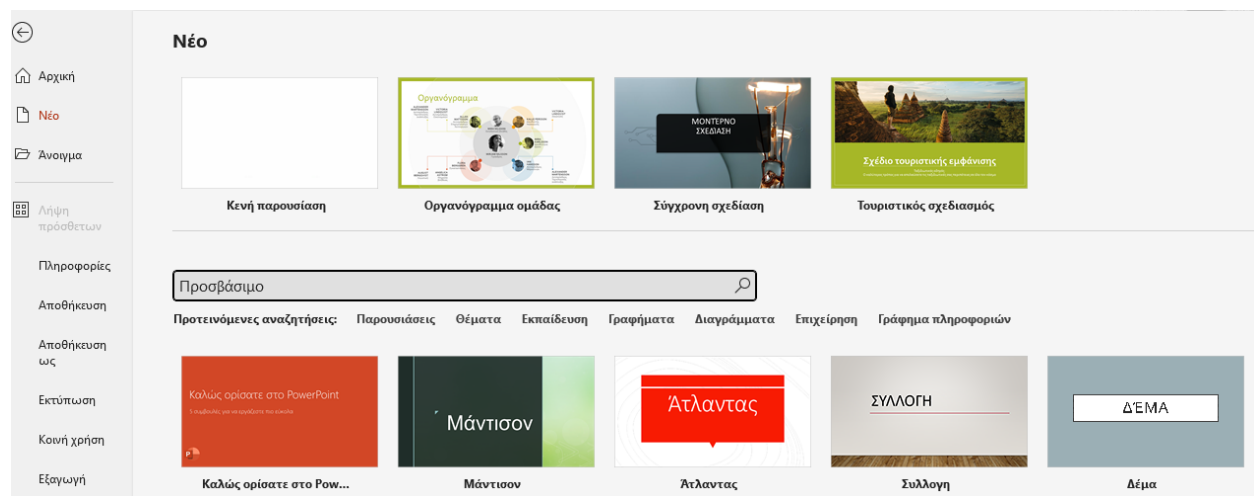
Αρχική
Νέο
Άνοιγμα
Λήψη πρόσθετων
Πληροφορίες
Αποθήκευση
Αποθήκευση ως
Εκτύπωση
Κοινή χρήση
Εξαγωγή

Νέο

Οργανόγραμμα

Κενή παρουσίαση

Οργανόγραμμα ομάδας

ΜΟΝΤΕΡΝΟ ΣΧΕΔΙΑΣΗ

Σύγχρονη σχεδίαση

Σχέδιο τουριστικής εμφάνισης

Τουριστικός σχεδιασμός

Προσβάσιμο

Προτεινόμενες αναζητήσεις: Παρουσιάσεις Θέματα Εκπαίδευση Γραφήματα Διαγράμματα Επιχείρηση Γράφημα πληροφοριών

Καλώς ορίσατε στο PowerPoint
5 συμβουλές για να εργάζεστε πιο εύκολα

Καλώς ορίσατε στο Pow...

Μάντισον

Μάντισον

Άτλαντας

Άτλαντας

ΣΥΛΛΟΓΗ

Συλλογή

ΔΈΜΑ

Δέμα